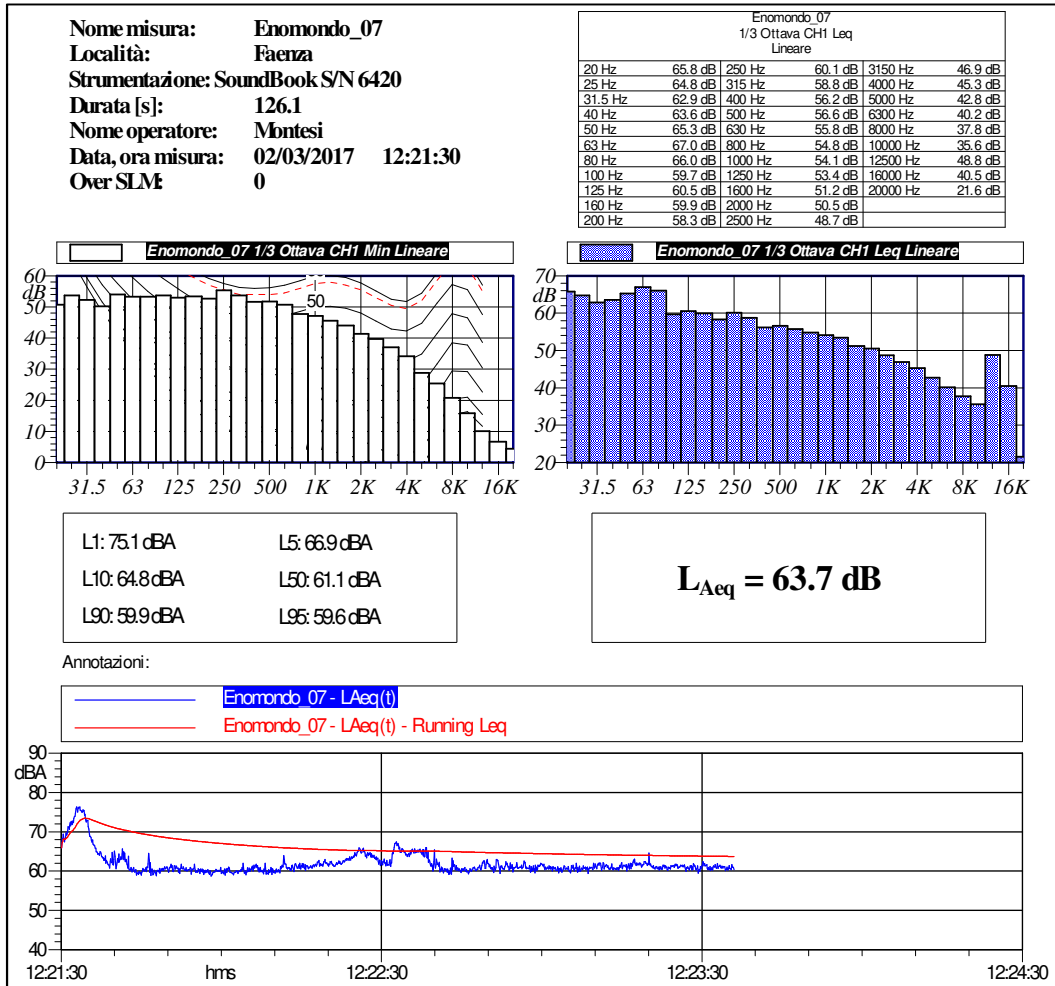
Nome misura: Enomondo_07
Località: Faenza
Strumentazione: SoundBook S/N 6420
Durata [s]: 126.1
Nome operatore: Montesi
Data, ora misura: 02/03/2017 12:21:30
Over SLM: 0

Enomondo_07
1/3 Ottava CH1 Leq
Lineare

| | | | | | |
|---|---|---|---|---|---|
| 20 Hz | 65.8 dB | 250 Hz | 60.1 dB | 3150 Hz | 46.9 dB |
| 25 Hz | 64.8 dB | 315 Hz | 58.8 dB | 4000 Hz | 45.3 dB |
| 31.5 Hz | 62.9 dB | 400 Hz | 56.2 dB | 5000 Hz | 42.8 dB |
| 40 Hz | 63.6 dB | 500 Hz | 56.6 dB | 6300 Hz | 40.2 dB |
| 50 Hz | 65.3 dB | 630 Hz | 55.8 dB | 8000 Hz | 37.8 dB |
| 63 Hz | 67.0 dB | 800 Hz | 54.8 dB | 10000 Hz | 35.6 dB |
| 80 Hz | 66.0 dB | 1000 Hz | 54.1 dB | 12500 Hz | 48.8 dB |
| 100 Hz | 59.7 dB | 1250 Hz | 53.4 dB | 16000 Hz | 40.5 dB |
| 125 Hz | 60.5 dB | 1600 Hz | 51.2 dB | 20000 Hz | 21.6 dB |
| 160 Hz | 59.9 dB | 2000 Hz | 50.5 dB | | |
| 200 Hz | 58.3 dB | 2500 Hz | 48.7 dB | | |

Enomondo_07 1/3 Ottava CH1 Min Lineare
60 dB 50 40 30 20 10 0
50
31.5 63 125 250 500 1K 2K 4K 8K 16K

Enomondo_07 1/3 Ottava CH1 Leq Lineare
70 dB 60 50 40 30 20
31.5 63 125 250 500 1K 2K 4K 8K 16K

L1: 75.1 dBA L5: 66.9 dBA
L10: 64.8 dBA L50: 61.1 dBA
L90: 59.9 dBA L95: 59.6 dBA

$L_{Aeq}$ = 63.7 dB

Annotazioni:

Enomondo_07 - LAeq(t)
Enomondo_07 - LAeq(t) - Running Leq

90 dBA 80 70 60 50 40
12:21:30 hms 12:22:30 12:23:30 12:24:30